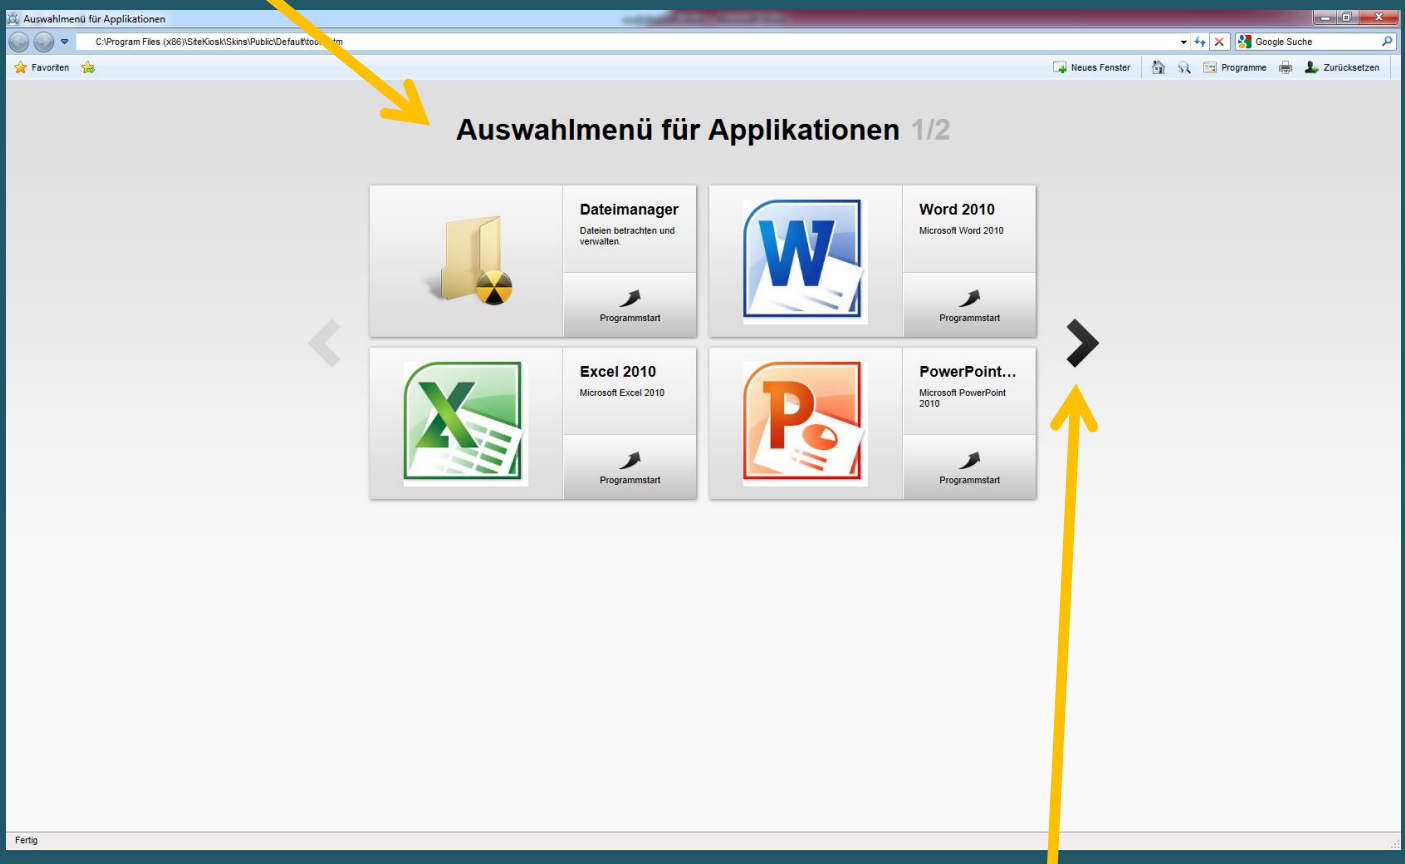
Auswahlmenü für Applikationen

C:\Program Files (x86)\SiteKiosk\Skins\Public\Default\too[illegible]tm

Google Suche

Favoriten

Neues Fenster Programme Zurücksetzen

Auswahlmenü für Applikationen 1/2

Dateimanager
Dateien betrachten und verwalten.
Programmstart

Word 2010
Microsoft Word 2010
Programmstart

Excel 2010
Microsoft Excel 2010
Programmstart

PowerPoint...
Microsoft PowerPoint 2010
Programmstart

Fertig